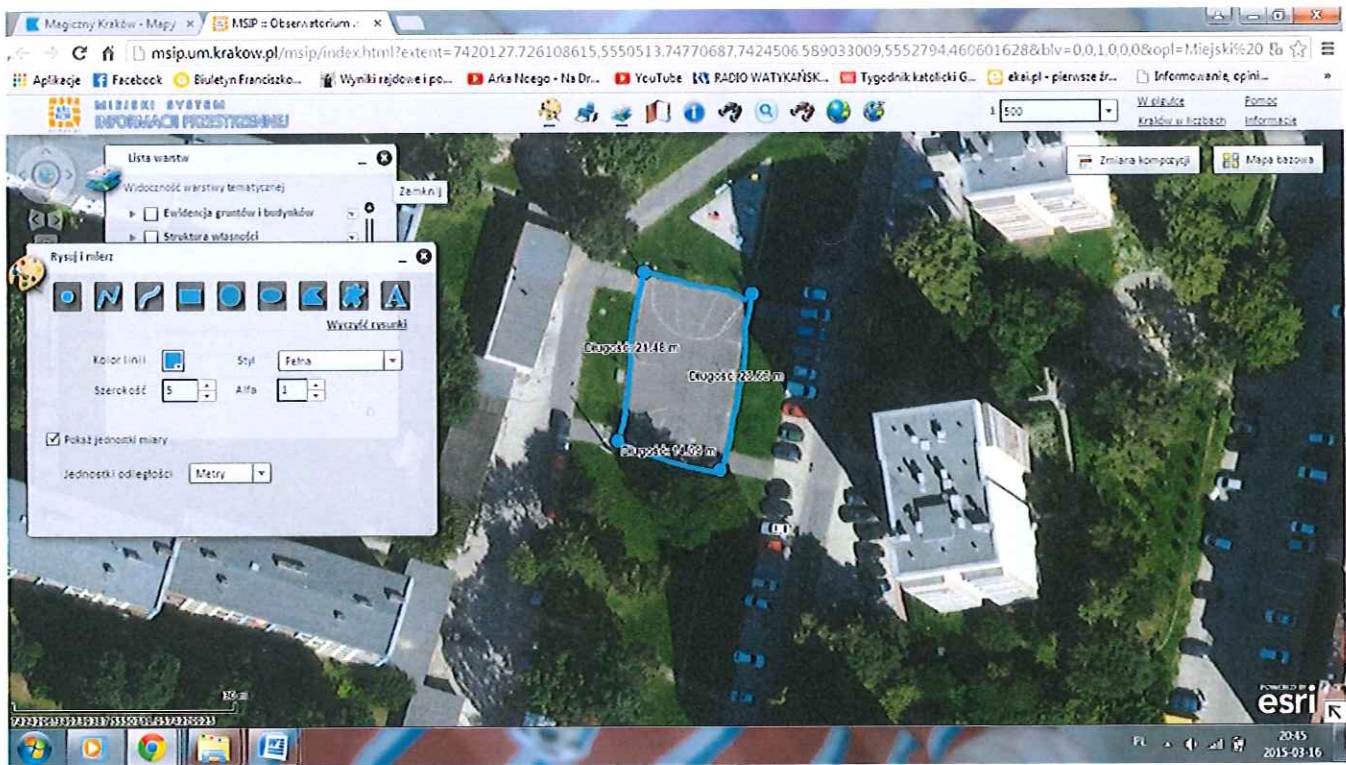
Magiczny Kraków - Mapy ×
MSIP :: Obserwatorium ×

msip.um.krakow.pl/msip/index.html?extent=7420127.726108615,5550513.74770687,7424506.589033009,5552794.460601628&blv=0,0,1,0,0,0&opl=Miejski%20

Aplikacje Facebook Biuletyn Franciszko... Wyniki rajdowe i po... Arka Noego - Na Dr... YouTube RADIO WATYKAŃSK... Tygodnik katolicki G... ekai.pl - pierwsze źr... Informowanie, opini...

MIEJSKI SYSTEM INFORMACJI PRZESTRZENNEJ

1:500

W pigułce
Kraków w liczbach
Pomoc
Informacje

Zmiana kompozycji
Mapa bazowa

Lista warstw
Widoczność warstwy tematycznej
Ewidencja gruntów i budynków
Struktura własności
Zamknij

Rysuj i mierz
Wyczyść rysunki
Kolor linii
Styl Pełna
Szerokość 5
Alfa 1
Pokaż jednostki miary
Jednostki odległości Metry

Długość: 21.48 m
Długość: 28.68 m
Długość: 14.53 m

30 m

esri

PL
20:45
2015-03-16